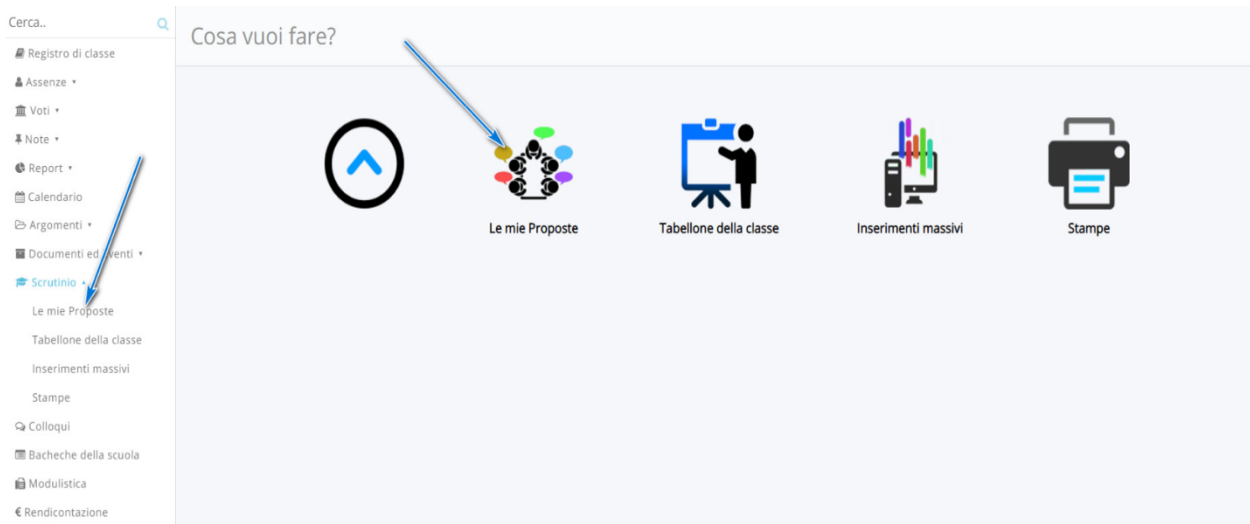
Cerca..

Registro di classe
Assenze ▾
Voti ▾
Note ▾
Report ▾
Calendario
Argomenti ▾
Documenti ed eventi ▾
Scrutinio ▾
Le mie Proposte
Tabellone della classe
Inserimenti massivi
Stampe
Colloqui
Bacheche della scuola
Modulistica
€ Rendicontazione

Cosa vuoi fare?

Le mie Proposte

Tabellone della classe

Inserimenti massivi

Stampe